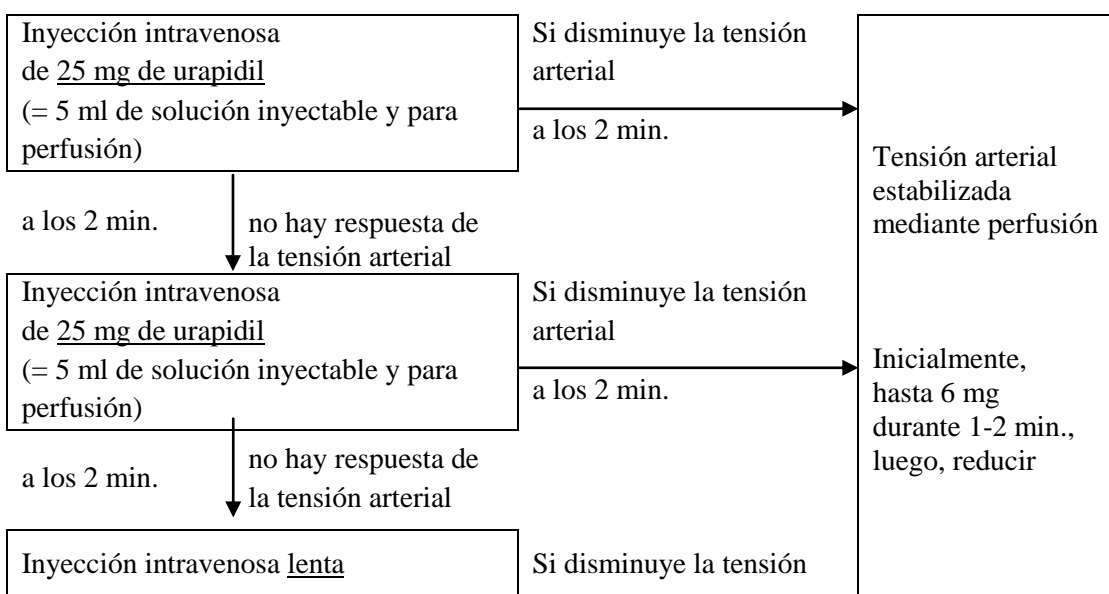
Inyección intravenosa de 25 mg de urapidil (= 5 ml de solución inyectable y para perfusión)

Si disminuye la tensión arterial

a los 2 min.

a los 2 min.

no hay respuesta de la tensión arterial

Inyección intravenosa de 25 mg de urapidil (= 5 ml de solución inyectable y para perfusión)

Si disminuye la tensión arterial

a los 2 min.

a los 2 min.

no hay respuesta de la tensión arterial

Inyección intravenosa lenta

Si disminuye la tensión

Tensión arterial estabilizada mediante perfusión

Inicialmente, hasta 6 mg durante 1-2 min., luego, reducir